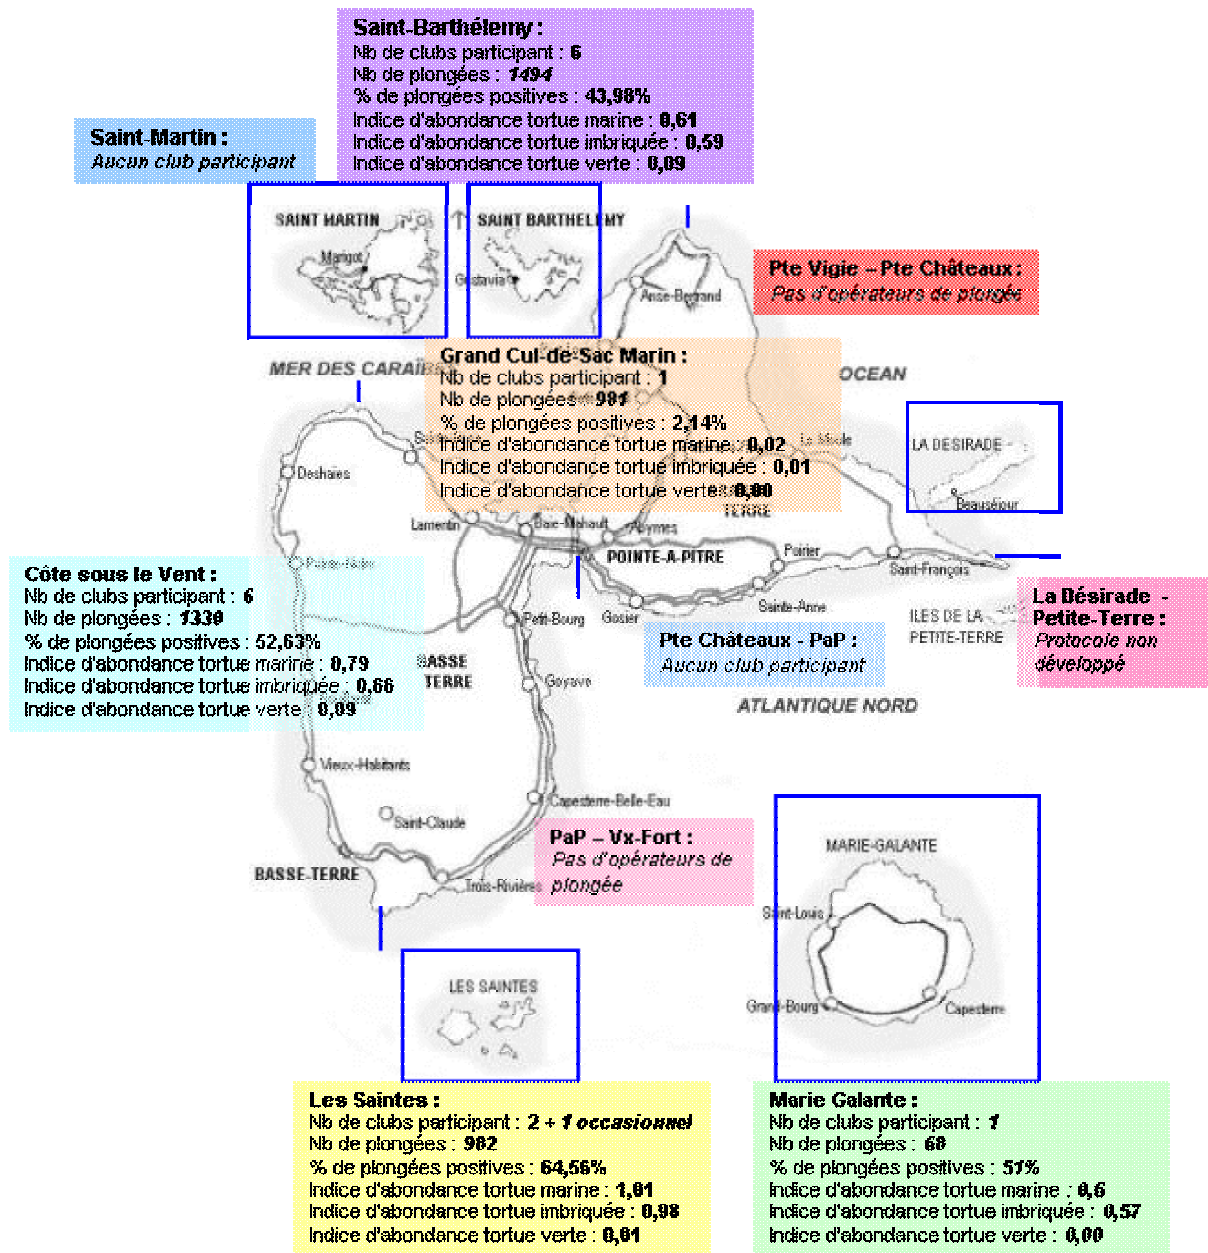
Saint-Barthélemy :
Nb de clubs participant : 6
Nb de plongées : 1494
% de plongées positives : 43,98%
Indice d'abondance tortue marine : 0,61
Indice d'abondance tortue imbriquée : 0,59
Indice d'abondance tortue verte : 0,09

Saint-Martin :
Aucun club participant

SAINT MARTIN
Marigot

SAINT BARTHELEMY
Gustavia

Pte Vigie – Pte Châteaux :
Pas d'opérateurs de plongée

Anse-Bertrand

MER DES CARAÏBES

Grand Cul-de-Sac Marin :
Nb de clubs participant : 1
Nb de plongées : 991
% de plongées positives : 2,14%
Indice d'abondance tortue marine : 0,02
Indice d'abondance tortue imbriquée : 0,01
Indice d'abondance tortue verte : 0,00

OCEAN

LA DESIRADE
Beauséjour

Le Moule

Deshaies
Lamentin
Baie-Mahault
Abymes
POINTE-A-PITRE
Poirier
Saint-François

Côte sous le Vent :
Nb de clubs participant : 6
Nb de plongées : 1330
% de plongées positives : 52,63%
Indice d'abondance tortue marine : 0,79
Indice d'abondance tortue imbriquée : 0,66
Indice d'abondance tortue verte : 0,09

Petit-Bourg
Gosier
Sainte-Anne

ILES DE LA PETITE-TERRE

La Désirade - Petite-Terre :
Protocole non développé

Pte Châteaux - PaP :
Aucun club participant

BASSE TERRE
Goyave

ATLANTIQUE NORD

Vieux-Habitants
Capesterre-Belle-Eau
Saint-Claude

PaP – Vx-Fort :
Pas d'opérateurs de plongée

BASSE-TERRE
Trois-Rivières

MARIE-GALANTE
Saint-Louis
Grand-Bourg
Capesterre

LES SAINTES

Les Saintes :
Nb de clubs participant : 2 + 1 occasionnel
Nb de plongées : 982
% de plongées positives : 64,56%
Indice d'abondance tortue marine : 1,01
Indice d'abondance tortue imbriquée : 0,98
Indice d'abondance tortue verte : 0,01

Marie Galante :
Nb de clubs participant : 1
Nb de plongées : 68
% de plongées positives : 51%
Indice d'abondance tortue marine : 0,6
Indice d'abondance tortue imbriquée : 0,57
Indice d'abondance tortue verte : 0,00